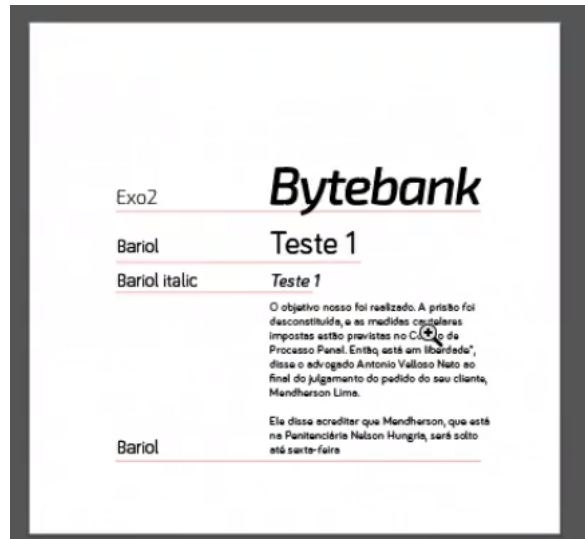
Exo2
Bytebank

Bariol
Teste 1

Bariol italic
*Teste 1*

O objetivo nosso foi realizado. A prisão foi desconstituída, e as medidas cautelares impostas estão previstas no C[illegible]o de Processo Penal. Então, está em liberdade", disse o advogado Antonio Velloso Neto ao final do julgamento do pedido do seu cliente, Mendherson Lima.

Ele disse acreditar que Mendherson, que está na Penitenciária Nelson Hungria, será solto até sexta-feira

Bariol